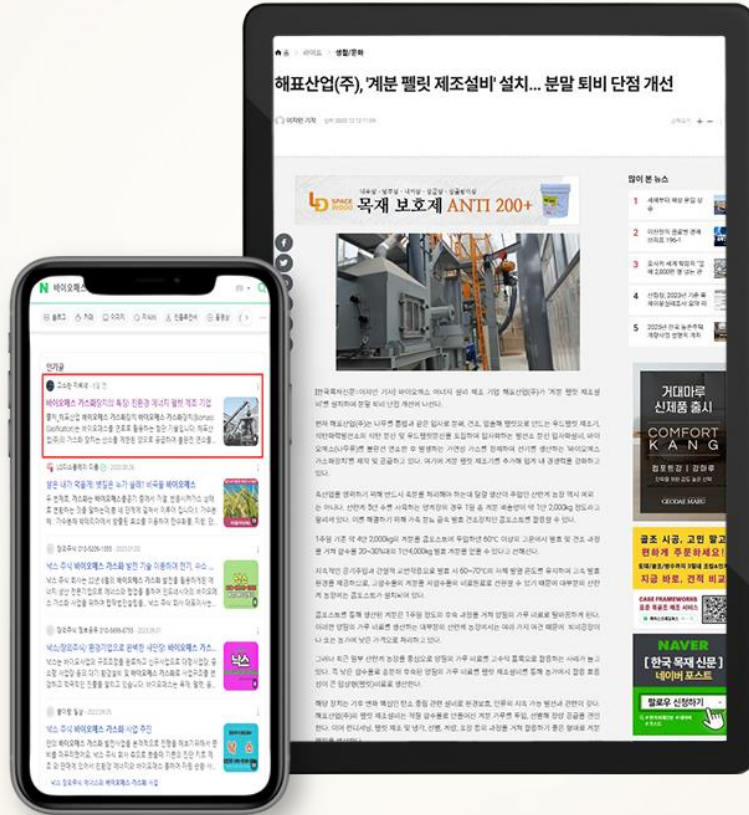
홈 > 라이프 > 생활/문화

해표산업(주), '계분 펠릿 제조설비' 설치... 분말 퇴비 단점 개선

이지민 기자

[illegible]

목재 보호제 ANTI 200+

많이 본 뉴스

1 세계부터 해상 분말 상승

2 이전한의 원료 전체 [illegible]

3 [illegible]

4 산림청, 2023년 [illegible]

5 2023년 한국 농촌주택 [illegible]

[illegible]

거대마루 신제품 출시

COMFORT KANG

컴포트캉 | 강마루

GEODAE MARU

공조 시공, 고민 말고 편하게 주문하세요!

지금 바로, 견적 비교

CASE FRAMEWORKS

NAVER

[ 한국 목재 신문 ] 네이버 포스트

팔로우 신청하기

N 바이오매스

블로그 카페 이미지 지식iN 인플루언서 동영상

인기글

바이오매스 가스화장치의 특징: 친환경 에너지 활용 제조 기업

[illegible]

발효 내가 먹을게 병들은 누가 살린 비곡을 바이오매스

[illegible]

넉스 주식 바이오매스 가스화 발전 기술 이용하여 친기...

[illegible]

넉스주식회사 환경기업으로 완벽한 내진망 바이오매스 가스...

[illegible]

넉스 주식 바이오매스 가스화 사업 추진

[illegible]